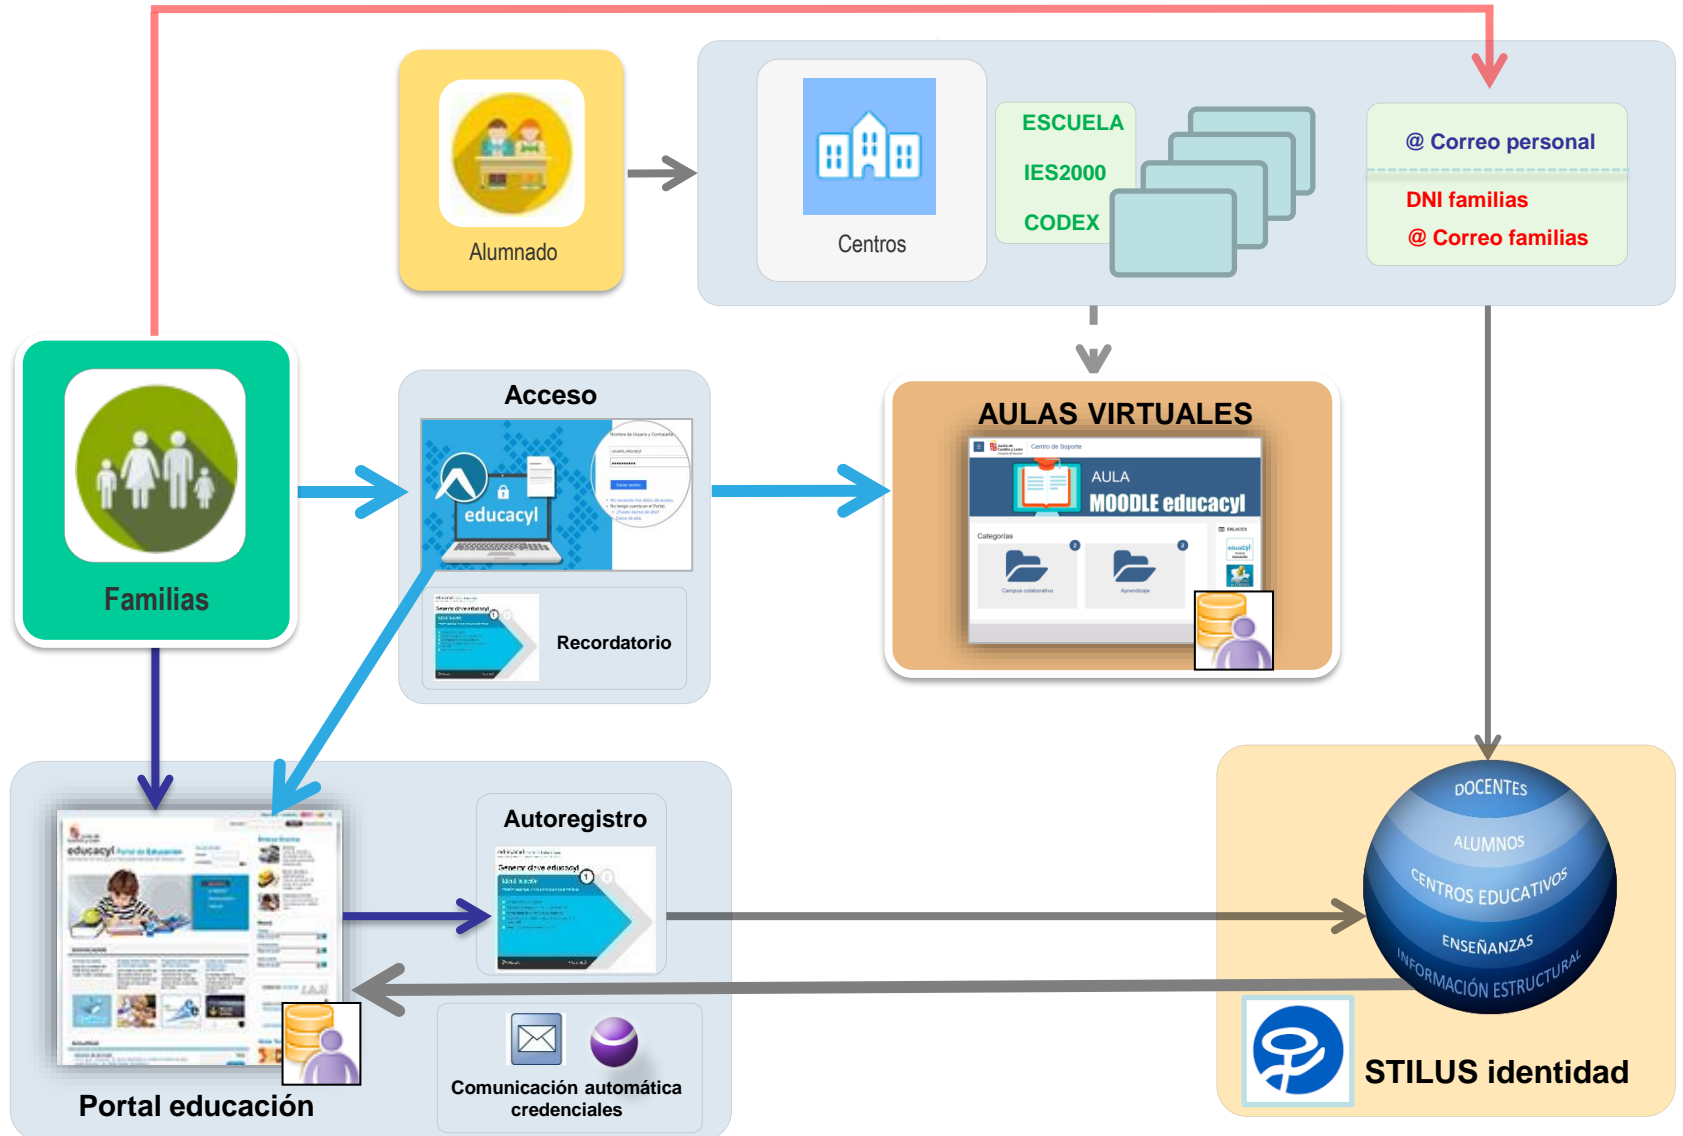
Alumnado

Centros

ESCUELA

IES2000

CODEX

@ Correo personal

DNI familias

@ Correo familias

Familias

Acceso

educacyl

Recordatorio

AULAS VIRTUALES

AULA

MOODLE educacyl

Categorías

Autoregistro

Generar clave educacyl

Comunicación automática credenciales

Portal educación

DOCENTES

ALUMNOS

CENTROS EDUCATIVOS

ENSEÑANZAS

INFORMACIÓN ESTRUCTURAL

STILUS identidad